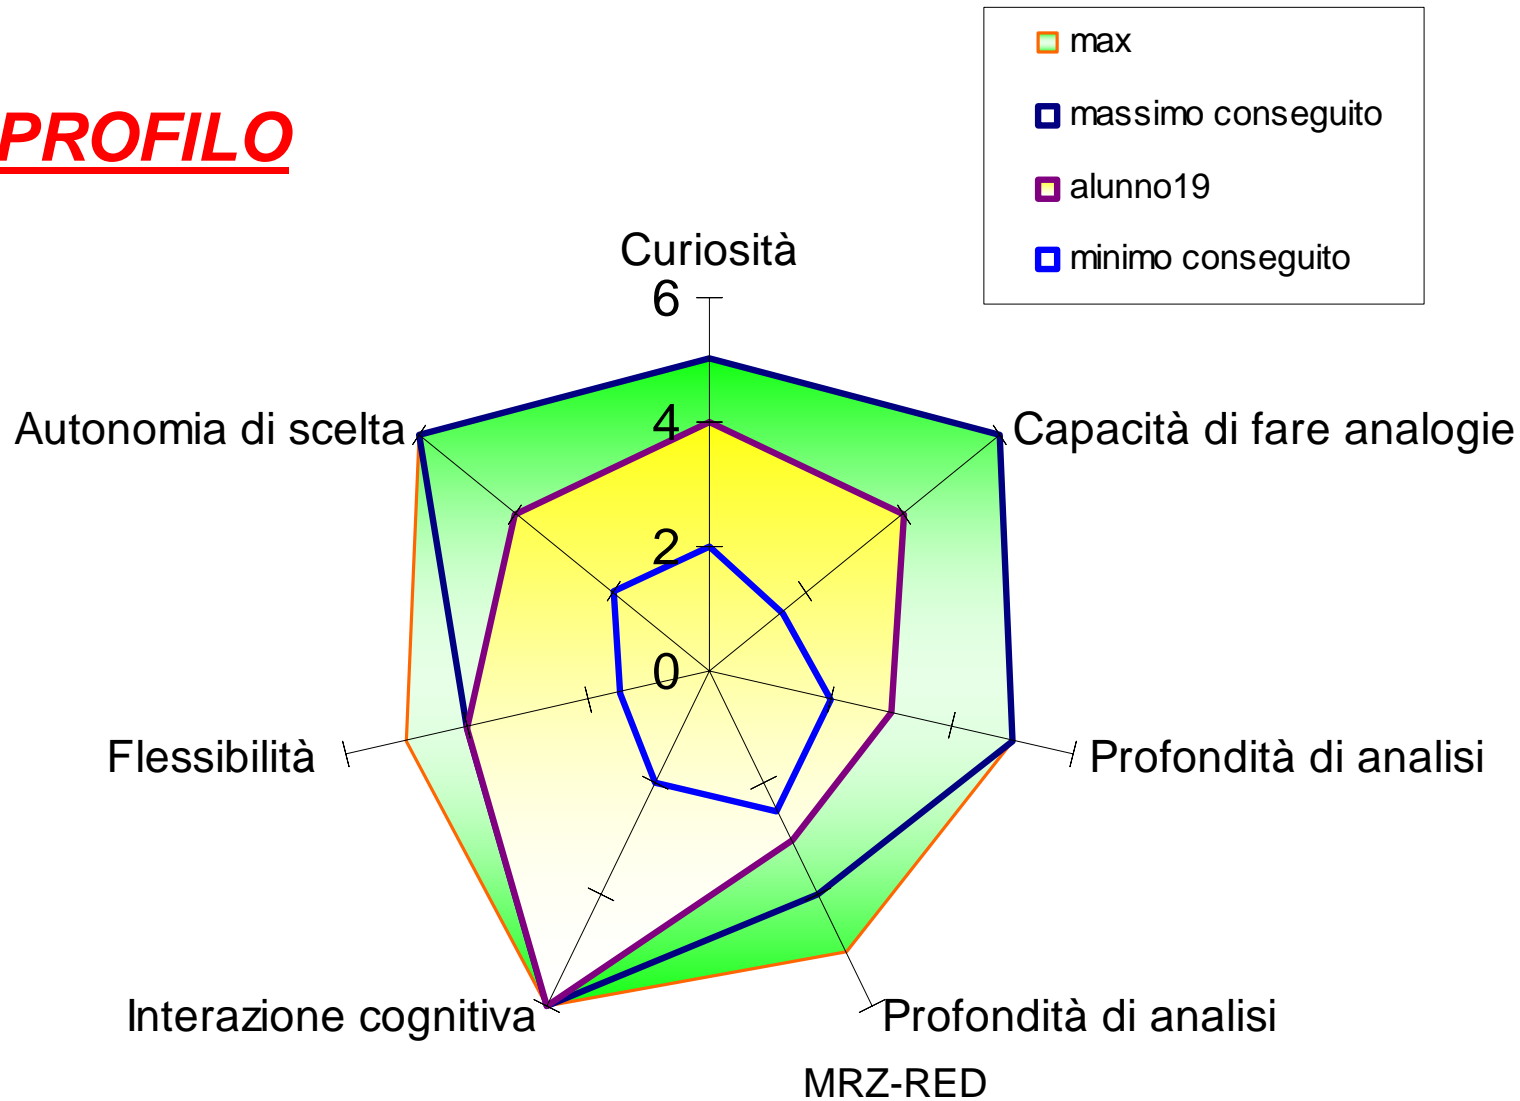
PROFILO

max
massimo conseguito
alunno19
minimo conseguito

Curiosità
6
4
2
0
Capacità di fare analogie
Profondità di analisi
Profondità di analisi
Interazione cognitiva
Flessibilità
Autonomia di scelta

MRZ-RED